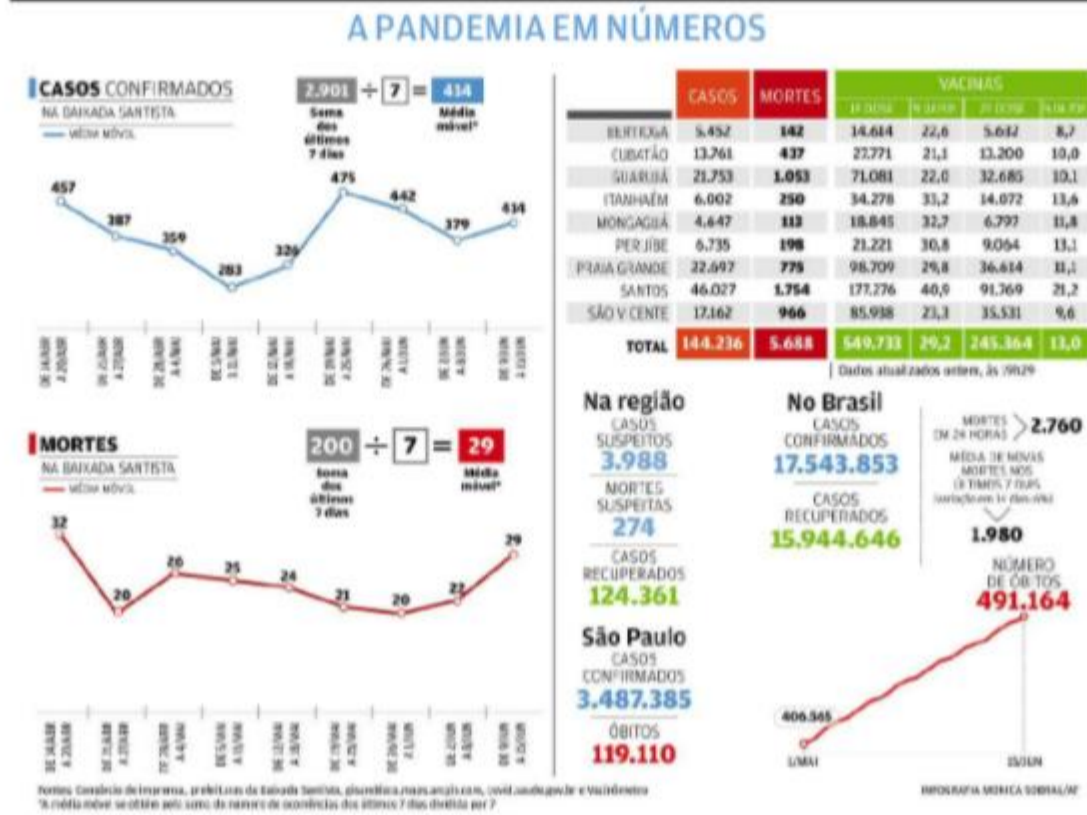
A PANDEMIA EM NÚMEROS

CASOS CONFIRMADOS
NA BAIXADA SANTISTA
— MÉDIA MÓVEL

2.901 ÷ 7 = 414
Soma dos últimos 7 dias
Média móvel*

457, 387, 359, 283, 326, 475, 442, 379, 414

DE 14/ABR A 20/ABR | DE 21/ABR A 27/ABR | DE 28/ABR A 4/MAI | DE 5/MAI A 11/MAI | DE 12/MAI A 18/MAI | DE 19/MAI A 25/MAI | DE 26/MAI A 1/JUN | DE 2/JUN A 8/JUN | DE 9/JUN A 15/JUN

MORTES
NA BAIXADA SANTISTA
— MÉDIA MÓVEL

200 ÷ 7 = 29
Soma dos últimos 7 dias
Média móvel*

32, 20, 26, 25, 24, 21, 20, 22, 29

DE 14/ABR A 20/ABR | DE 21/ABR A 27/ABR | DE 28/ABR A 4/MAI | DE 5/MAI A 11/MAI | DE 12/MAI A 18/MAI | DE 19/MAI A 25/MAI | DE 26/MAI A 1/JUN | DE 2/JUN A 8/JUN | DE 9/JUN A 15/JUN

| | CASOS | MORTES | VACINAS 1ª DOSE | % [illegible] | 2ª DOSE | % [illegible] |
|---|---|---|---|---|---|---|
| BERTIOGA | 5.452 | 142 | 14.614 | 22,6 | 5.612 | 8,7 |
| CUBATÃO | 13.761 | 437 | 27.771 | 21,1 | 13.200 | 10,0 |
| GUARUJÁ | 21.753 | 1.053 | 71.081 | 22,0 | 32.685 | 10,1 |
| ITANHAÉM | 6.002 | 250 | 34.278 | 33,2 | 14.072 | 13,6 |
| MONGAGUÁ | 4.647 | 113 | 18.845 | 32,7 | 6.797 | 11,8 |
| PERUÍBE | 6.735 | 198 | 21.221 | 30,8 | 9.064 | 13,1 |
| PRAIA GRANDE | 22.697 | 775 | 98.709 | 29,8 | 36.614 | 11,1 |
| SANTOS | 46.027 | 1.754 | 177.276 | 40,0 | 91.769 | 21,2 |
| SÃO VICENTE | 17.162 | 966 | 85.938 | 23,3 | 35.531 | 9,6 |
| TOTAL | 144.236 | 5.688 | 549.733 | 29,2 | 245.364 | 13,0 |

Dados atualizados ontem, às 19h29

Na região
CASOS SUSPEITOS
3.988
MORTES SUSPEITAS
274
CASOS RECUPERADOS
124.361

São Paulo
CASOS CONFIRMADOS
3.487.385
ÓBITOS
119.110

No Brasil
CASOS CONFIRMADOS
17.543.853
CASOS RECUPERADOS
15.944.646

MORTES EM 24 HORAS 2.760
MÉDIA DE NOVAS MORTES NOS ÚLTIMOS 7 DIAS (variação em 14 dias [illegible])
1.980

NÚMERO DE ÓBITOS
491.164
406.565
1/MAI
15/JUN

Fontes: Consórcio de imprensa, prefeituras da Baixada Santista, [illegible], covid.saude.gov.br e Vacinômetro
*A média móvel se obtém pela soma do número de ocorrências dos últimos 7 dias dividida por 7

INFOGRAFIA MONICA SOBRAL/AT